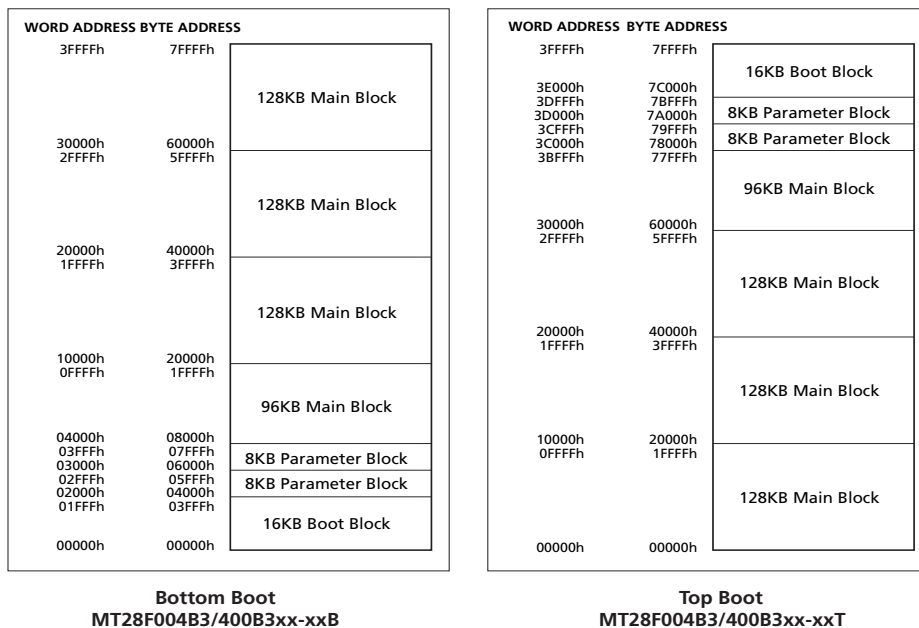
WORD ADDRESS BYTE ADDRESS

| WORD ADDRESS | BYTE ADDRESS | |
|---|---|---|
| 3FFFFh | 7FFFFh | 128KB Main Block |
| 30000h | 60000h | |
| 2FFFFh | 5FFFFh | 128KB Main Block |
| 20000h | 40000h | |
| 1FFFFh | 3FFFFh | 128KB Main Block |
| 10000h | 20000h | |
| 0FFFFh | 1FFFFh | 96KB Main Block |
| 04000h | 08000h | |
| 03FFFh | 07FFFh | 8KB Parameter Block |
| 03000h | 06000h | |
| 02FFFh | 05FFFh | 8KB Parameter Block |
| 02000h | 04000h | |
| 01FFFh | 03FFFh | 16KB Boot Block |
| 00000h | 00000h | |

Bottom Boot
MT28F004B3/400B3xx-xxB

WORD ADDRESS BYTE ADDRESS

| WORD ADDRESS | BYTE ADDRESS | |
|---|---|---|
| 3FFFFh | 7FFFFh | 16KB Boot Block |
| 3E000h | 7C000h | |
| 3DFFFh | 7BFFFh | 8KB Parameter Block |
| 3D000h | 7A000h | |
| 3CFFFh | 79FFFh | 8KB Parameter Block |
| 3C000h | 78000h | |
| 3BFFFh | 77FFFh | 96KB Main Block |
| 30000h | 60000h | |
| 2FFFFh | 5FFFFh | 128KB Main Block |
| 20000h | 40000h | |
| 1FFFFh | 3FFFFh | 128KB Main Block |
| 10000h | 20000h | |
| 0FFFFh | 1FFFFh | 128KB Main Block |
| 00000h | 00000h | |

Top Boot
MT28F004B3/400B3xx-xxT